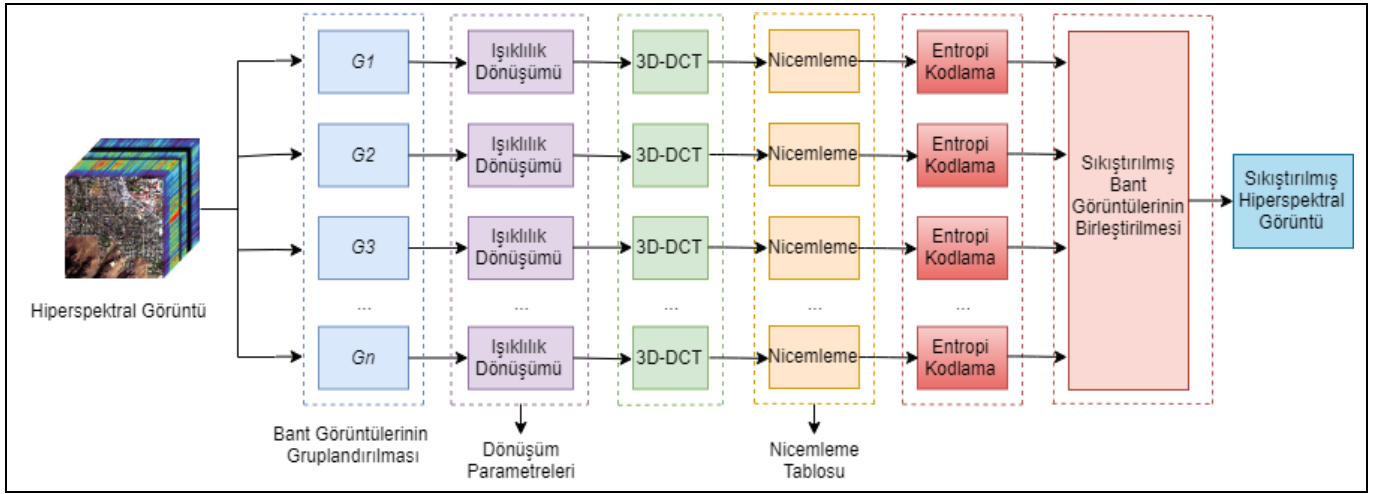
Hiperspektral Görüntü

G1
G2
G3
...
Gn

Işıklılık Dönüşümü
Işıklılık Dönüşümü
Işıklılık Dönüşümü
...
Işıklılık Dönüşümü

3D-DCT
3D-DCT
3D-DCT
...
3D-DCT

Nicemleme
Nicemleme
Nicemleme
...
Nicemleme

Entropi Kodlama
Entropi Kodlama
Entropi Kodlama
...
Entropi Kodlama

Sıkıştırılmış Bant Görüntülerinin Birleştirilmesi

Sıkıştırılmış Hiperspektral Görüntü

Bant Görüntülerinin Gruplandırılması

Dönüşüm Parametreleri

Nicemleme Tablosu